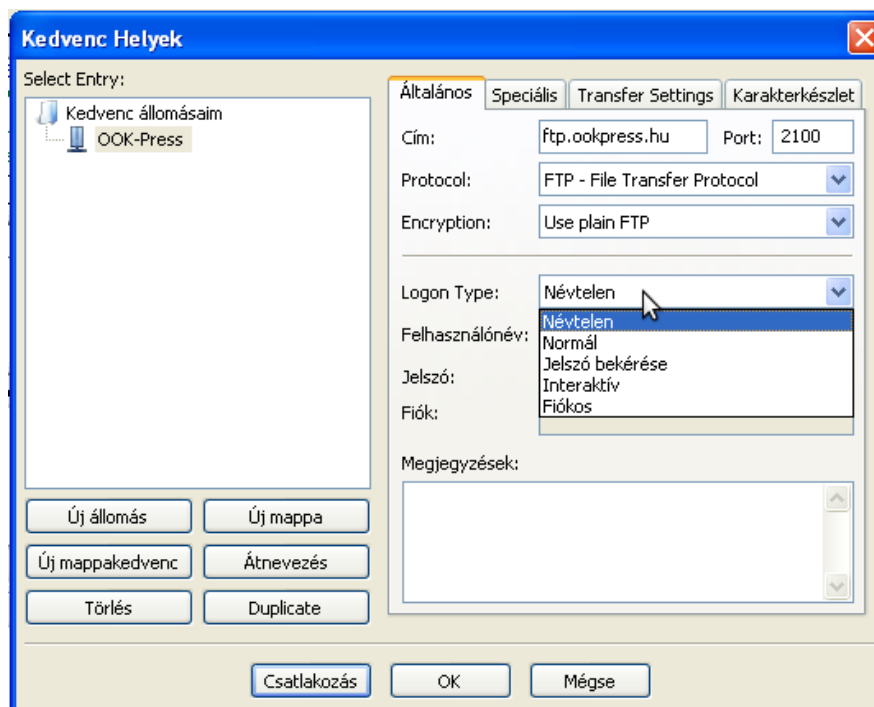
Kedvenc Helyek

Select Entry:

Kedvenc állomásaim
OOK-Press

Általános | Speciális | Transfer Settings | Karakterkészlet

Cím: ftp.ookpress.hu Port: 2100

Protocol: FTP - File Transfer Protocol

Encryption: Use plain FTP

Logon Type: Névtelen

Felhasználónév:

Jelszó:

Fiók:

Névtelen
Normál
Jelszó bekérése
Interaktív
Fiókos

Megjegyzések:

Új állomás
Új mappa
Új mappakedvenc
Átnevezés
Törlés
Duplicate

Csatlakozás
OK
Mégse